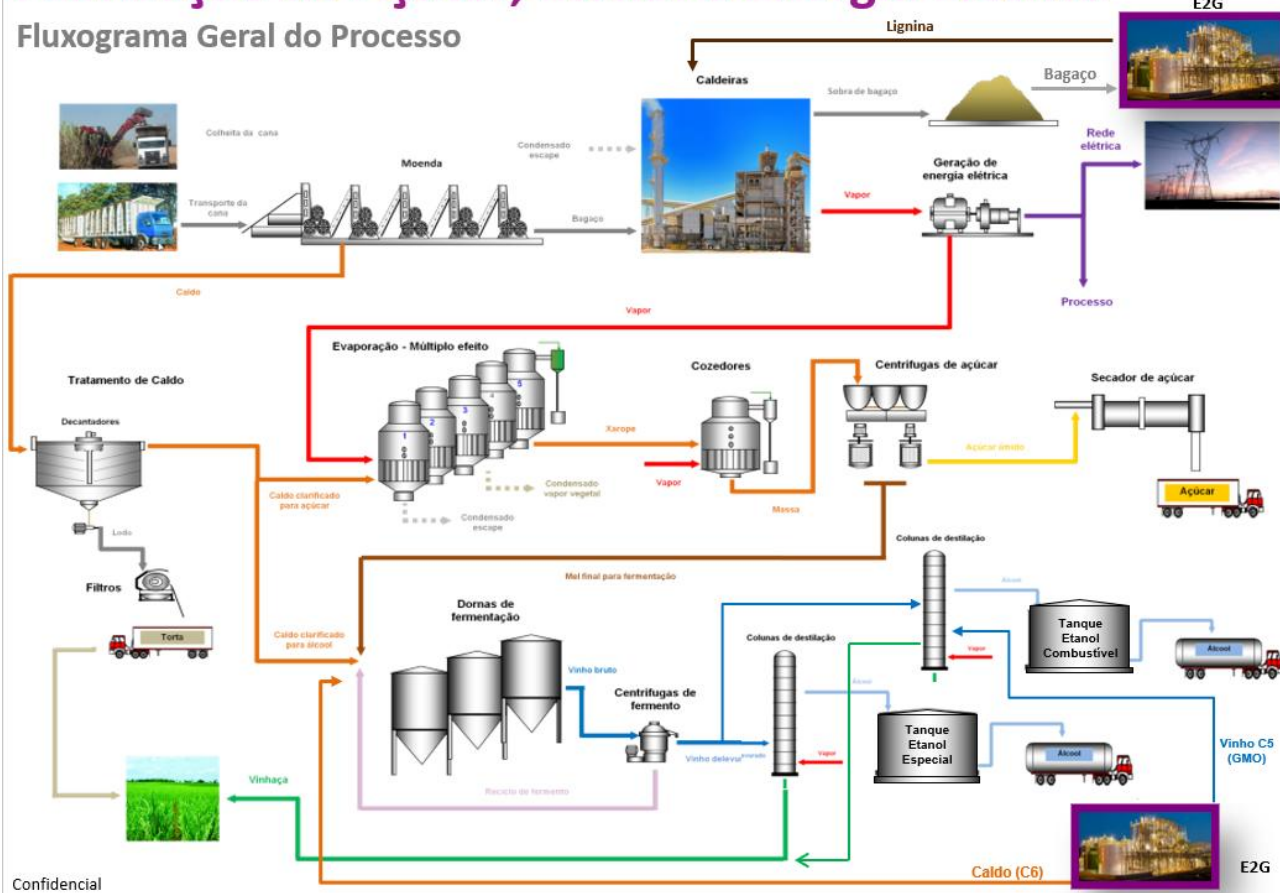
Fluxograma Geral do Processo

E2G

Lignina

Caldeiras

Sobra de bagaço

Bagaço

Colheita da cana

Condensado escape

Rede elétrica

Moenda

Transporte da cana

Bagaço

Vapor

Geração de energia elétrica

Caldo

Processo

Vapor

Evaporação - Múltiplo efeito

Tratamento de Caldo

1 2 3 4 5

Cozedores

Centrifugas de açúcar

Secador de açúcar

Decantadores

Xarope

Açúcar úmido

Vapor

Condensado vapor vegetal

Caldo clarificado para açúcar

Massa

Açúcar

Lodo

Condensado escape

Colunas de destilação

Mel final para fermentação

Filtros

Álcool

Torta

Dornas de fermentação

Tanque Etanol Combustível

Caldo clarificado para álcool

Colunas de destilação

Vapor

Álcool

Vinho bruto

Centrifugas de fermento

Álcool

Tanque Etanol Especial

Álcool

Vinho C5 (GMO)

Vinhaça

Vinho delevurado

Vapor

Reciclo de fermento

Caldo (C6)

E2G

Confidencial